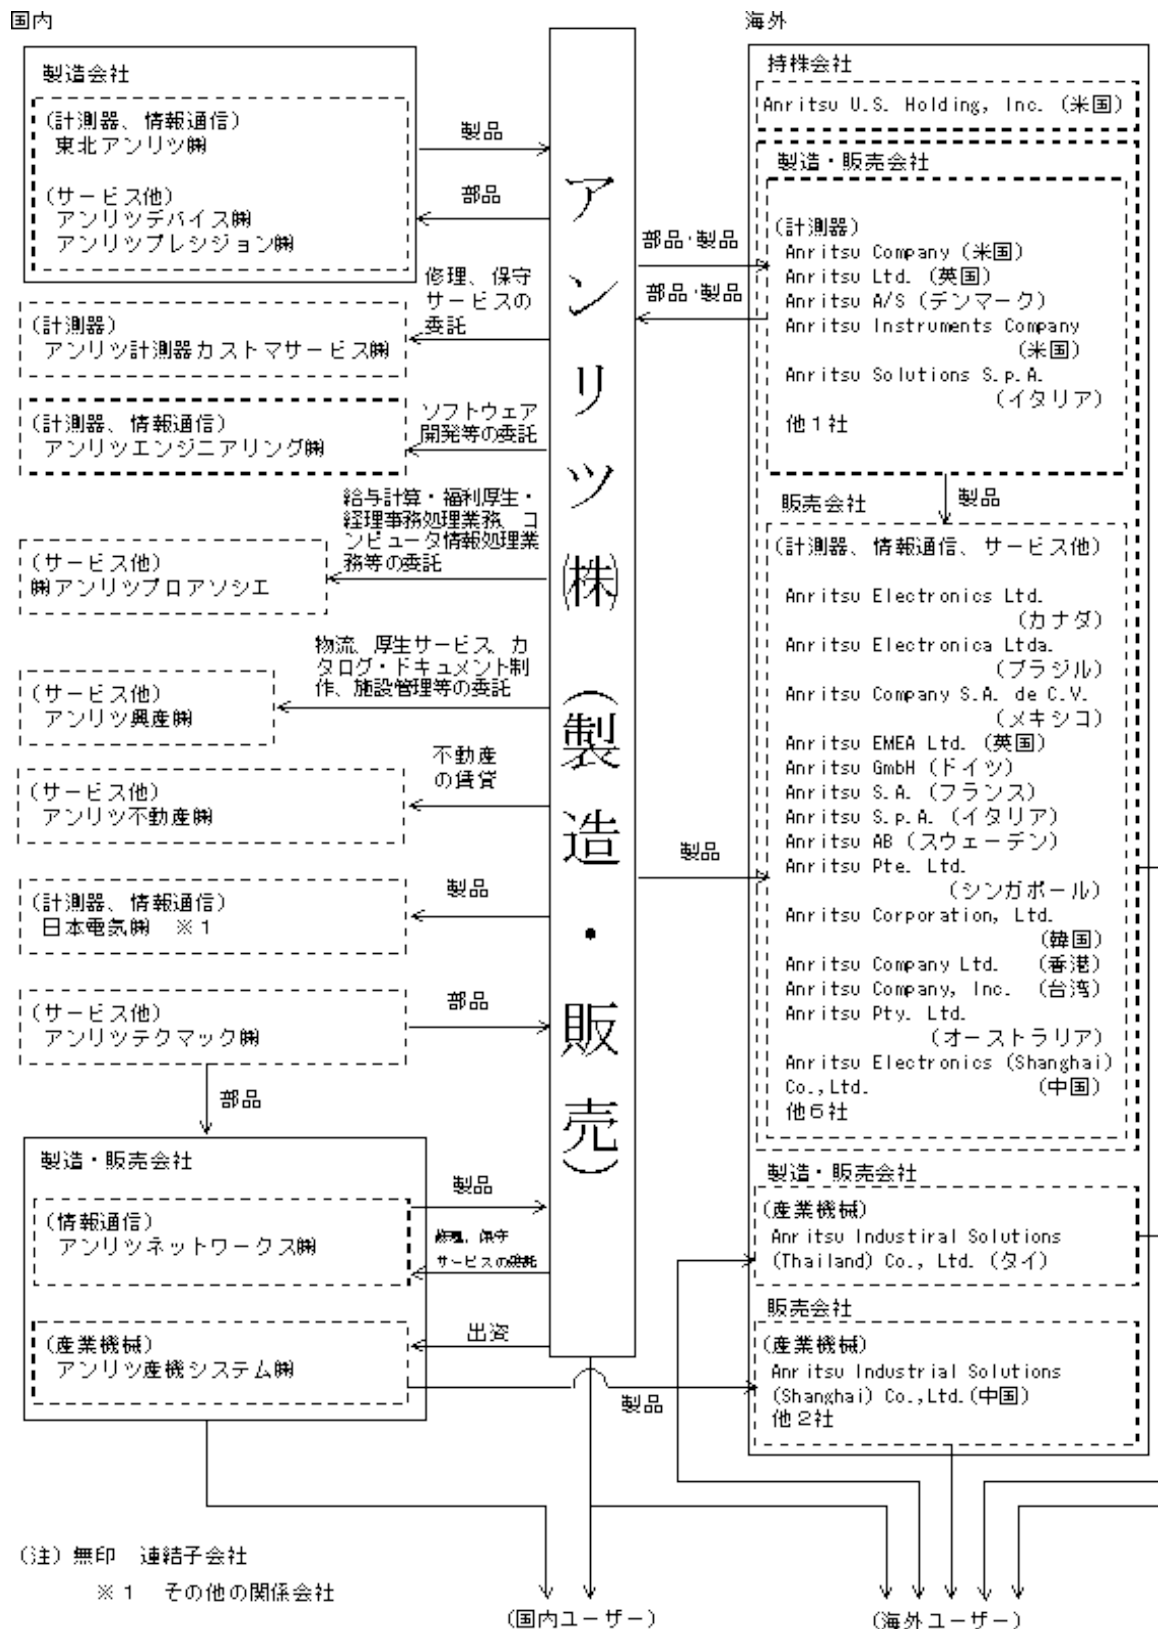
国内

海外

製造会社

(計測器、情報通信)
東北アンリツ㈱

(サービス他)
アンリツデバイス㈱
アンリツプレシジョン㈱

製品

部品

アンリツ㈱(製造・販売)

持株会社

Anritsu U.S. Holding, Inc. (米国)

製造・販売会社

(計測器)
Anritsu Company (米国)
Anritsu Ltd. (英国)
Anritsu A/S (デンマーク)
Anritsu Instruments Company (米国)
Anritsu Solutions S.p.A. (イタリア)
他1社

部品・製品

部品・製品

修理、保守サービスの委託

(計測器)
アンリツ計測器カストマサービス㈱

ソフトウェア開発等の委託

(計測器、情報通信)
アンリツエンジニアリング㈱

給与計算・福利厚生・経理事務処理業務、コンピュータ情報処理業務等の委託

(サービス他)
㈱アンリツプロアソシエ

製品

販売会社

(計測器、情報通信、サービス他)

Anritsu Electronics Ltd. (カナダ)
Anritsu Electronica Ltda. (ブラジル)
Anritsu Company S.A. de C.V. (メキシコ)
Anritsu EMEA Ltd. (英国)
Anritsu GmbH (ドイツ)
Anritsu S.A. (フランス)
Anritsu S.p.A. (イタリア)
Anritsu AB (スウェーデン)
Anritsu Pte. Ltd. (シンガポール)
Anritsu Corporation, Ltd. (韓国)
Anritsu Company Ltd. (香港)
Anritsu Company, Inc. (台湾)
Anritsu Pty. Ltd. (オーストラリア)
Anritsu Electronics (Shanghai) Co.,Ltd. (中国)
他6社

物流、厚生サービス、カタログ・ドキュメント制作、施設管理等の委託

(サービス他)
アンリツ興産㈱

不動産の賃貸

(サービス他)
アンリツ不動産㈱

製品

製品

(計測器、情報通信)
日本電気㈱ ※1

部品

(サービス他)
アンリツテクマック㈱

部品

製造・販売会社

(情報通信)
アンリツネットワークス㈱

製品

修理、保守サービスの委託

(産業機械)
アンリツ産機システム㈱

出資

製造・販売会社

(産業機械)
Anritsu Industiral Solutions (Thailand) Co., Ltd. (タイ)

販売会社

(産業機械)
Anritsu Industrial Solutions (Shanghai) Co.,Ltd.(中国)
他2社

製品

(注) 無印 連結子会社
※1 その他の関係会社

(国内ユーザー)

(海外ユーザー)